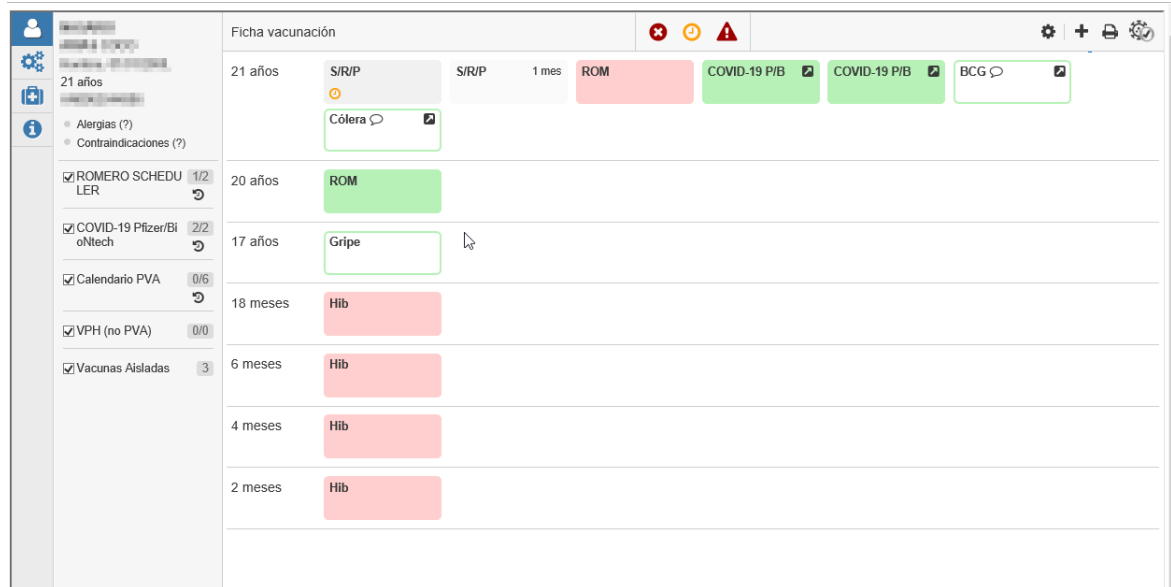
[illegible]
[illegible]
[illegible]
21 años
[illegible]

Alergias (?)
Contraindicaciones (?)

ROMERO SCHEDULER 1/2

COVID-19 Pfizer/BioNtech 2/2

Calendario PVA 0/6

VPH (no PVA) 0/0

Vacunas Aisladas 3

Ficha vacunación

| | | | | | | |
|---|---|---|---|---|---|---|
| 21 años | S/R/P | S/R/P 1 mes | ROM | COVID-19 P/B | COVID-19 P/B | BCG |
| | Cólera | | | | | |
| 20 años | ROM | | | | | |
| 17 años | Gripe | | | | | |
| 18 meses | Hib | | | | | |
| 6 meses | Hib | | | | | |
| 4 meses | Hib | | | | | |
| 2 meses | Hib | | | | | |